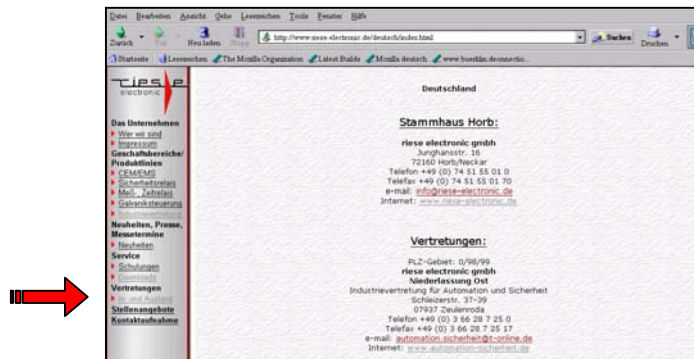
Datei Bearbeiten Ansicht Gehe Lesezeichen Tools Fenster Hilfe

Zurück Vor Neu laden Stopp http://www.riese-electronic.de/deutsch/index.html Suchen Drucken

Startseite Lesezeichen The Mozilla Organization Latest Builds Mozilla deutsch www.buerklin.de/connectio...

riese electronic

Das Unternehmen
Wer wir sind
Impressum
Geschäftsbereiche/ Produktlinien
CEM/EMS
Sicherheitsrelais
Meß-, Zeitrelais
Galvaniksteuerung
Industrievertretung
Neuheiten, Presse, Messetermine
Neuheiten
Service
Schulungen
Downloads
Vertretungen
In- und Ausland
Stellenangebote
Kontaktaufnahme

Deutschland

Stammhaus Horb:

riese electronic gmbh
Junghansstr. 16
72160 Horb/Neckar
Telefon +49 (0) 74 51 55 01 0
Telefax +49 (0) 74 51 55 01 70
e-mail: info@riese-electronic.de
Internet: www.riese-electronic.de

Vertretungen:

PLZ-Gebiet: 0/98/99
riese electronic gmbh
Niederlassung Ost
Industrievertretung für Automation und Sicherheit
Schleizerstr. 37-39
07937 Zeulenroda
Telefon +49 (0) 3 66 28 7 25 0
Telefax +49 (0) 3 66 28 7 25 17
e-mail: automation.sicherheit@t-online.de
Internet: www.automation-sicherheit.de